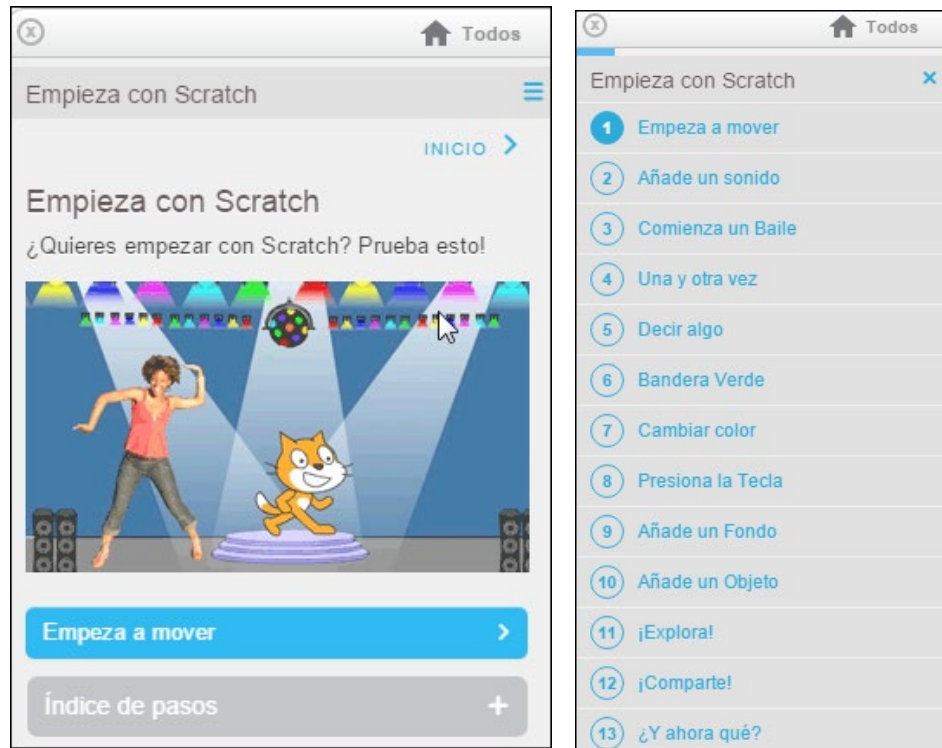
Todos

Empieza con Scratch

INICIO >

Empieza con Scratch

¿Quieres empezar con Scratch? Prueba esto!

Empeza a mover >

Índice de pasos +

Todos

Empieza con Scratch ×

1 Empeza a mover
2 Añade un sonido
3 Comienza un Baile
4 Una y otra vez
5 Decir algo
6 Bandera Verde
7 Cambiar color
8 Presiona la Tecla
9 Añade un Fondo
10 Añade un Objeto
11 ¡Explora!
12 ¡Comparte!
13 ¿Y ahora qué?